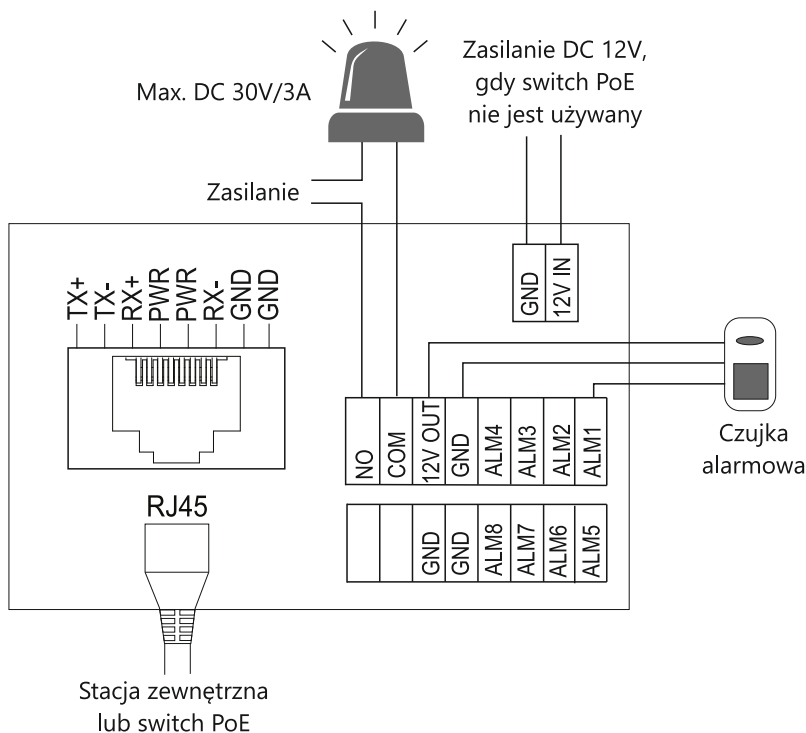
Max. DC 30V/3A

Zasilanie DC 12V, gdy switch PoE nie jest używany

Zasilanie

GND
12V IN

TX+
TX-
RX+
PWR
PWR
RX-
GND
GND

NO
COM
12V OUT
GND
ALM4
ALM3
ALM2
ALM1

Czujka alarmowa

GND
GND
ALM8
ALM7
ALM6
ALM5

RJ45

Stacja zewnętrzna lub switch PoE